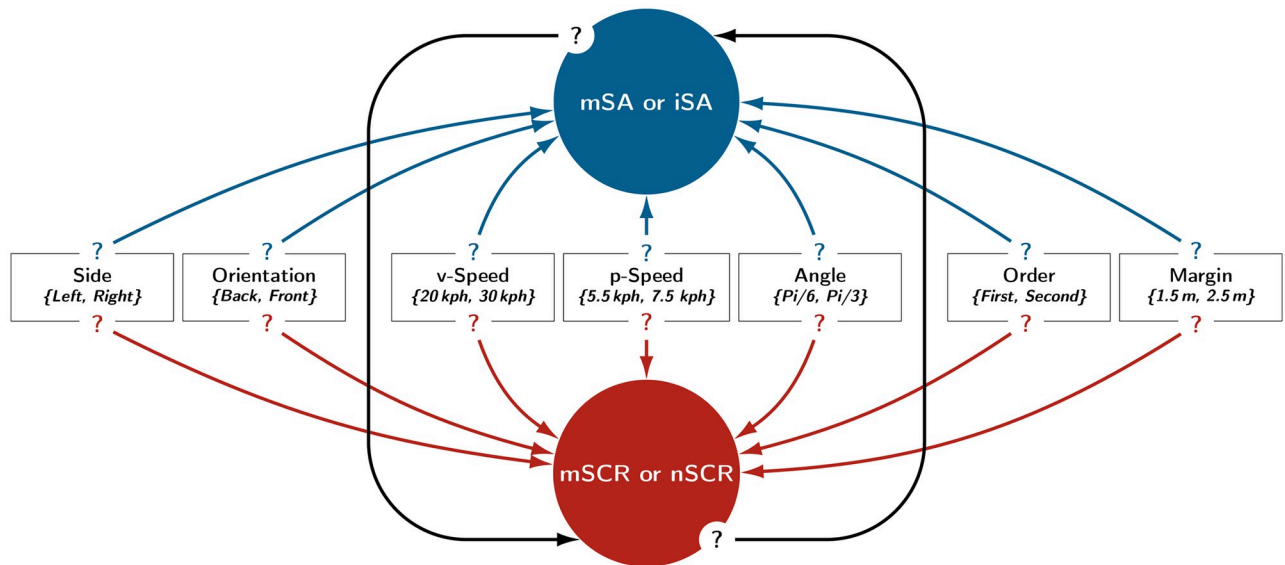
?

mSA or iSA

?

Side
{Left, Right}

?

?

Orientation
{Back, Front}

?

?

v-Speed
{20 kph, 30 kph}

?

?

p-Speed
{5.5 kph, 7.5 kph}

?

?

Angle
{Pi/6, Pi/3}

?

?

Order
{First, Second}

?

?

Margin
{1.5 m, 2.5 m}

?

mSCR or nSCR

?